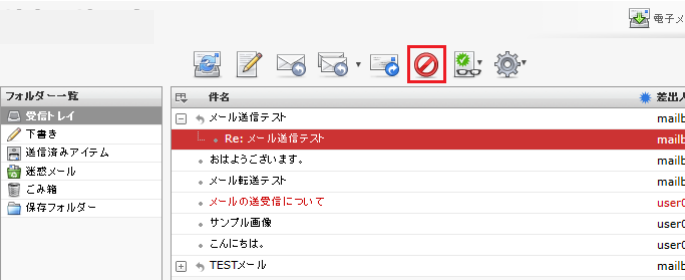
電子メ

フォルダー一覧
受信トレイ
下書き
送信済みアイテム
迷惑メール
ごみ箱
保存フォルダー

件名
差出人
メール送信テスト
mailb
Re: メール送信テスト
mailb
おはようございます。
mailb
メール転送テスト
mailb
メールの送受信について
user0
サンプル画像
user0
こんにちは。
user0
TESTメール
mailb